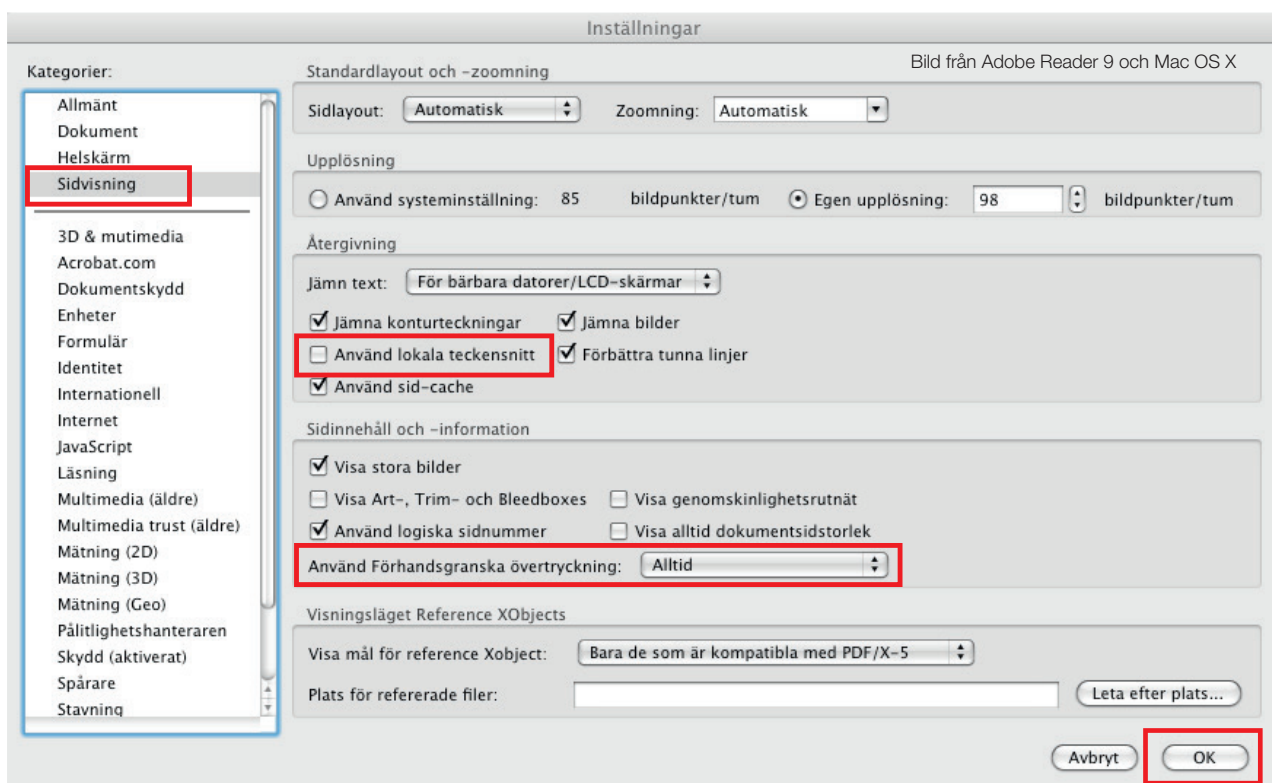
Inställningar

Bild från Adobe Reader 9 och Mac OS X

Kategorier:

Allmänt
Dokument
Helskärm
Sidvisning

3D & mutimedia
Acrobat.com
Dokumentskydd
Enheter
Formulär
Identitet
Internationell
Internet
JavaScript
Läsning
Multimedia (äldre)
Multimedia trust (äldre)
Mätning (2D)
Mätning (3D)
Mätning (Geo)
Pålitlighetshanteraren
Skydd (aktiverat)
Spårare
Stavning

Standardlayout och -zoomning

Sidlayout: Automatisk Zoomning: Automatisk

Upplösning

Använd systeminställning: 85 bildpunkter/tum Egen upplösning: 98 bildpunkter/tum

Återgivning

Jämn text: För bärbara datorer/LCD-skärmar

Jämna konturteckningar Jämna bilder
Använd lokala teckensnitt Förbättra tunna linjer
Använd sid-cache

Sidinnehåll och -information

Visa stora bilder
Visa Art-, Trim- och Bleedboxes Visa genomskinlighetsrutnät
Använd logiska sidnummer Visa alltid dokumentsidstorlek
Använd Förhandsgranska övertryckning: Alltid

Visningsläget Reference XObjects

Visa mål för reference Xobject: Bara de som är kompatibla med PDF/X-5
Plats för refererade filer: Leta efter plats...

Avbryt OK